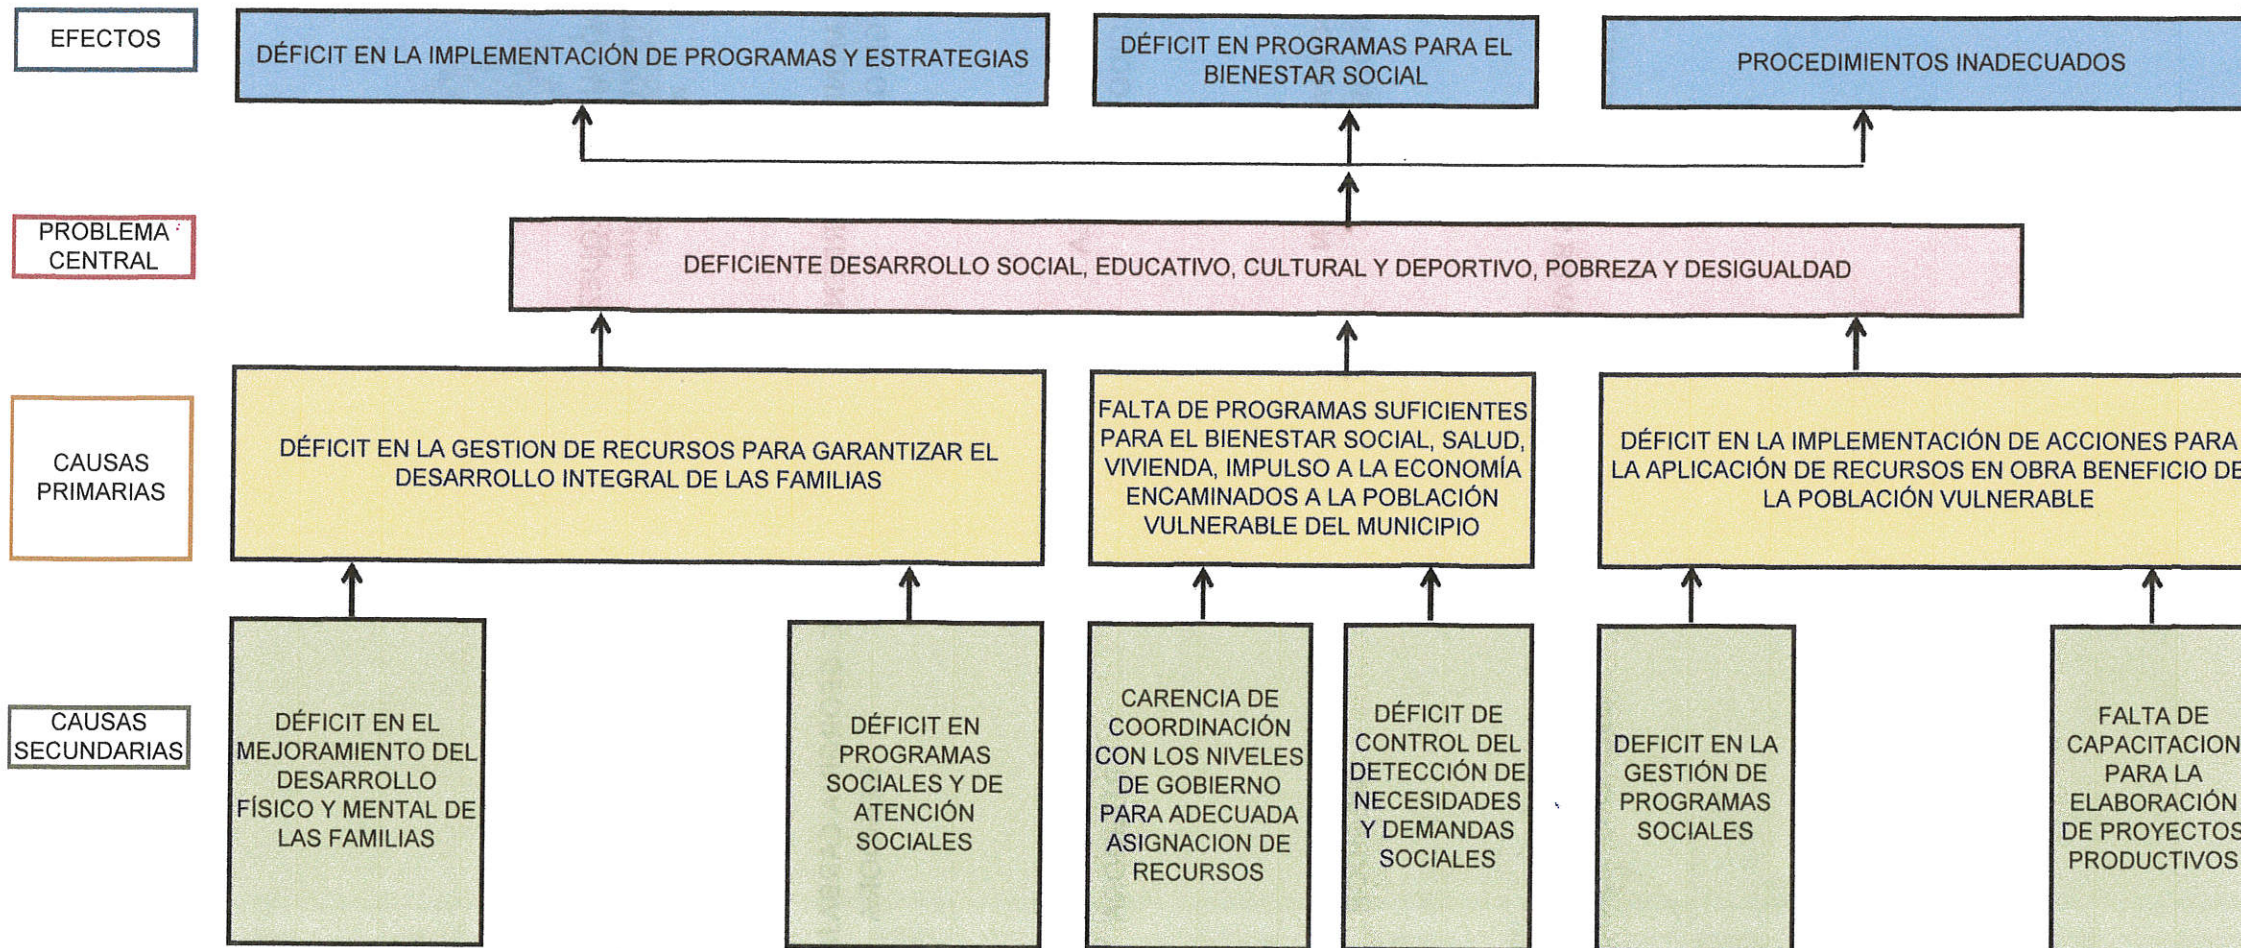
EFECTOS

DÉFICIT EN LA IMPLEMENTACIÓN DE PROGRAMAS Y ESTRATEGIAS

DÉFICIT EN PROGRAMAS PARA EL BIENESTAR SOCIAL

PROCEDIMIENTOS INADECUADOS

PROBLEMA CENTRAL

DEFICIENTE DESARROLLO SOCIAL, EDUCATIVO, CULTURAL Y DEPORTIVO, POBREZA Y DESIGUALDAD

CAUSAS PRIMARIAS

DÉFICIT EN LA GESTION DE RECURSOS PARA GARANTIZAR EL DESARROLLO INTEGRAL DE LAS FAMILIAS

FALTA DE PROGRAMAS SUFICIENTES PARA EL BIENESTAR SOCIAL, SALUD, VIVIENDA, IMPULSO A LA ECONOMÍA ENCAMINADOS A LA POBLACIÓN VULNERABLE DEL MUNICIPIO

DÉFICIT EN LA IMPLEMENTACIÓN DE ACCIONES PARA LA APLICACIÓN DE RECURSOS EN OBRA BENEFICIO DE LA POBLACIÓN VULNERABLE

CAUSAS SECUNDARIAS

DÉFICIT EN EL MEJORAMIENTO DEL DESARROLLO FÍSICO Y MENTAL DE LAS FAMILIAS

DÉFICIT EN PROGRAMAS SOCIALES Y DE ATENCIÓN SOCIALES

CARENCIA DE COORDINACIÓN CON LOS NIVELES DE GOBIERNO PARA ADECUADA ASIGNACION DE RECURSOS

DÉFICIT DE CONTROL DEL DETECCIÓN DE NECESIDADES Y DEMANDAS SOCIALES

DEFICIT EN LA GESTIÓN DE PROGRAMAS SOCIALES

FALTA DE CAPACITACION PARA LA ELABORACIÓN DE PROYECTOS PRODUCTIVOS